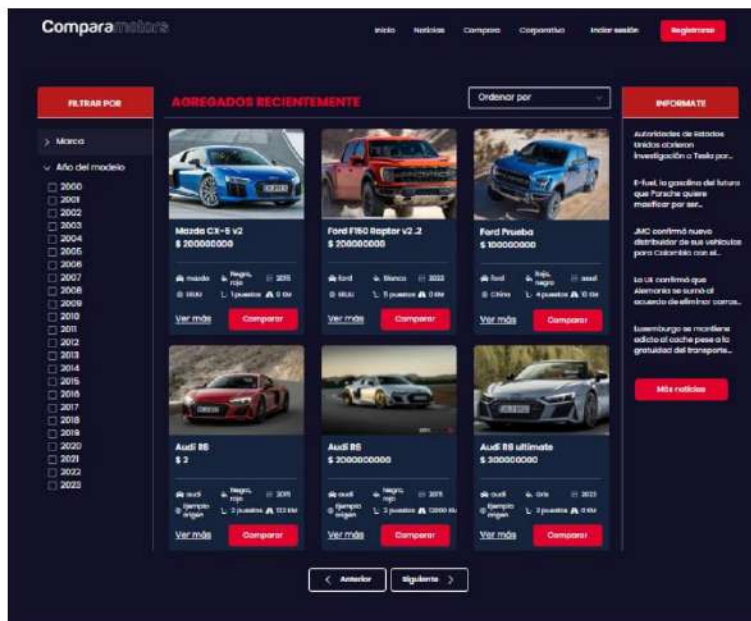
Comparamotors

Inicio Noticias Compara Corporativo Iniciar sesión Registrarse

FILTRAR POR

> Marca

⌄ Año del modelo

2000
2001
2002
2003
2004
2005
2006
2007
2008
2009
2010
2011
2012
2013
2014
2015
2016
2017
2018
2019
2020
2021
2022
2023

AGREGADOS RECIENTEMENTE

Ordenar por

Mazda CX-5 v2
$ 200000000
mazda Negro, rojo 2015
EEUU 1 puestos 0 KM
Ver más Comparar

Ford F150 Raptor v2 .2
$ 200000000
ford Blanco 2022
EEUU 5 puestos 0 KM
Ver más Comparar

Ford Prueba
$ 100000000
ford Rojo, negro azul
China 4 puestos 10 KM
Ver más Comparar

Audi R8
$ 2
audi Negro, rojo 2015
Ejemplo origen 2 puestos 123 KM
Ver más Comparar

Audi R8
$ 2000000000
audi Negro, rojo 2015
Ejemplo origen 2 puestos 12000 KM
Ver más Comparar

Audi R8 ultimate
$ 300000000
audi Gris 2023
Ejemplo origen 2 puestos 0 KM
Ver más Comparar

INFORMATE

Autoridades de Estados Unidos abrieron investigación a Tesla por...

E-fuel, la gasolina del futuro que Porsche quiere masificar por ser...

JMC confirmó nuevo distribuidor de sus vehículos para Colombia con el...

La UE confirmó que Alemania se sumó al acuerdo de eliminar carros...

Luxemburgo se mantiene adicto al coche pese a la gratuidad del transporte...

Más noticias

< Anterior Siguiente >